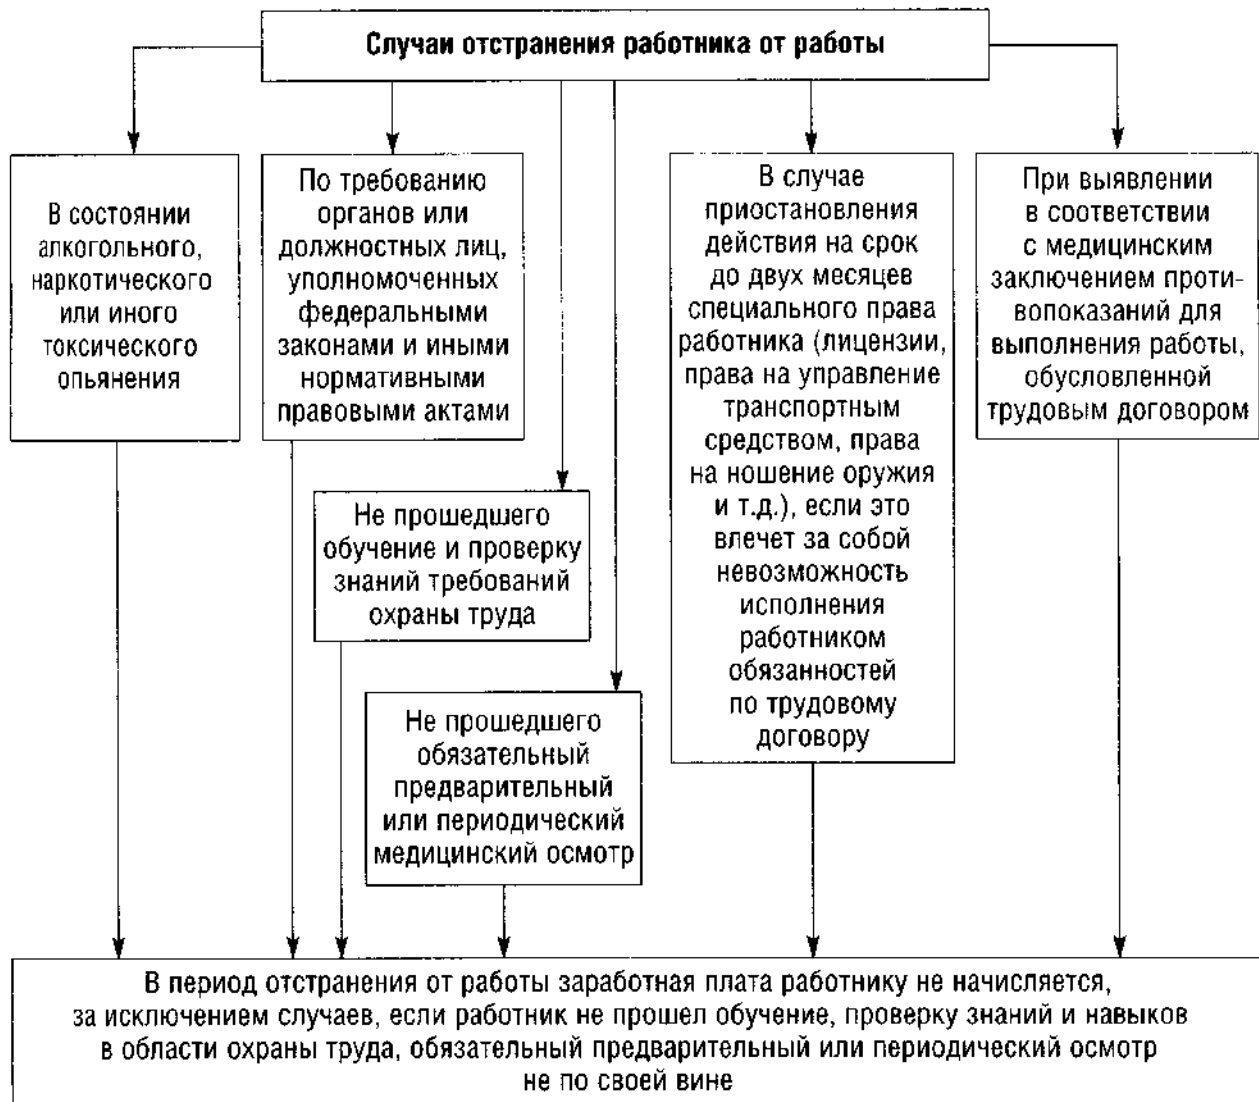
Случаи отстранения работника от работы

В состоянии алкогольного, наркотического или иного токсического опьянения

По требованию органов или должностных лиц, уполномоченных федеральными законами и иными нормативными правовыми актами

Не прошедшего обучение и проверку знаний требований охраны труда

Не прошедшего обязательный предварительный или периодический медицинский осмотр

В случае приостановления действия на срок до двух месяцев специального права работника (лицензии, права на управление транспортным средством, права на ношение оружия и т.д.), если это влечет за собой невозможность исполнения работником обязанностей по трудовому договору

При выявлении в соответствии с медицинским заключением противопоказаний для выполнения работы, обусловленной трудовым договором

В период отстранения от работы заработная плата работнику не начисляется, за исключением случаев, если работник не прошел обучение, проверку знаний и навыков в области охраны труда, обязательный предварительный или периодический осмотр не по своей вине